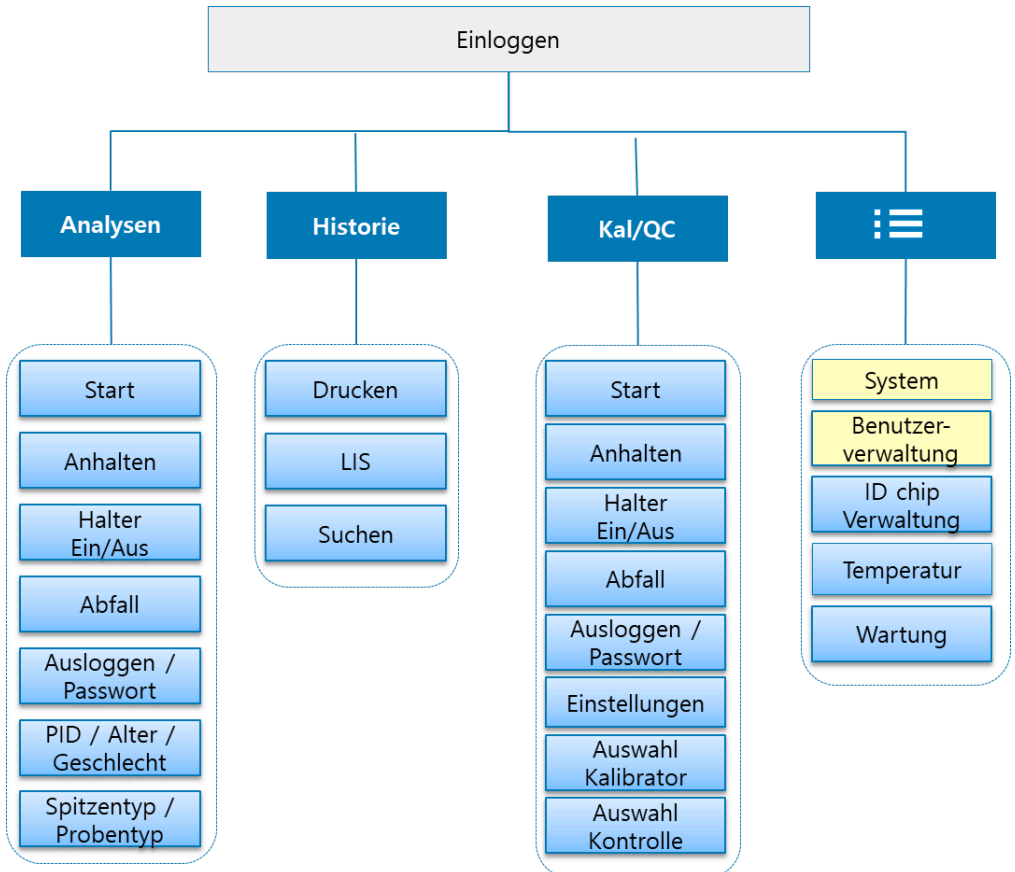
Einloggen

Analysen

Start

Anhalten

Halter Ein/Aus

Abfall

Ausloggen / Passwort

PID / Alter / Geschlecht

Spitzentyp / Probentyp

Historie

Drucken

LIS

Suchen

Kal/QC

Start

Anhalten

Halter Ein/Aus

Abfall

Ausloggen / Passwort

Einstellungen

Auswahl Kalibrator

Auswahl Kontrolle

System

Benutzerverwaltung

ID chip Verwaltung

Temperatur

Wartung